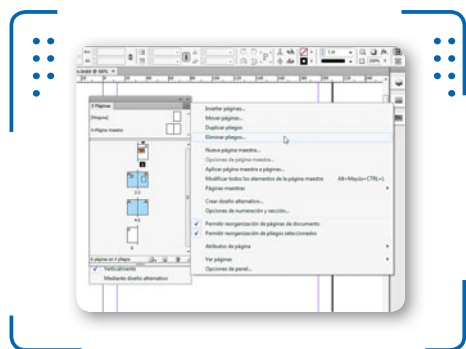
Páginas
[Ninguna]
A-Página maestra
2-3
4-5
6
6 páginas en 4 pliegos
Verticalmente
Mediante diseño alternativo

Insertar páginas...
Mover páginas...
Duplicar pliego
Eliminar pliego...
Nueva página maestra...
Opciones de página maestra...
Aplicar página maestra a páginas...
Modificar todos los elementos de la página maestra Alt+Mayús+CTRL+L
Páginas maestras
Crear diseño alternativo...
Opciones de numeración y sección...
Permitir reorganización de páginas de documento
Permitir reorganización de pliegos seleccionados
Atributos de página
Ver páginas
Opciones de panel...